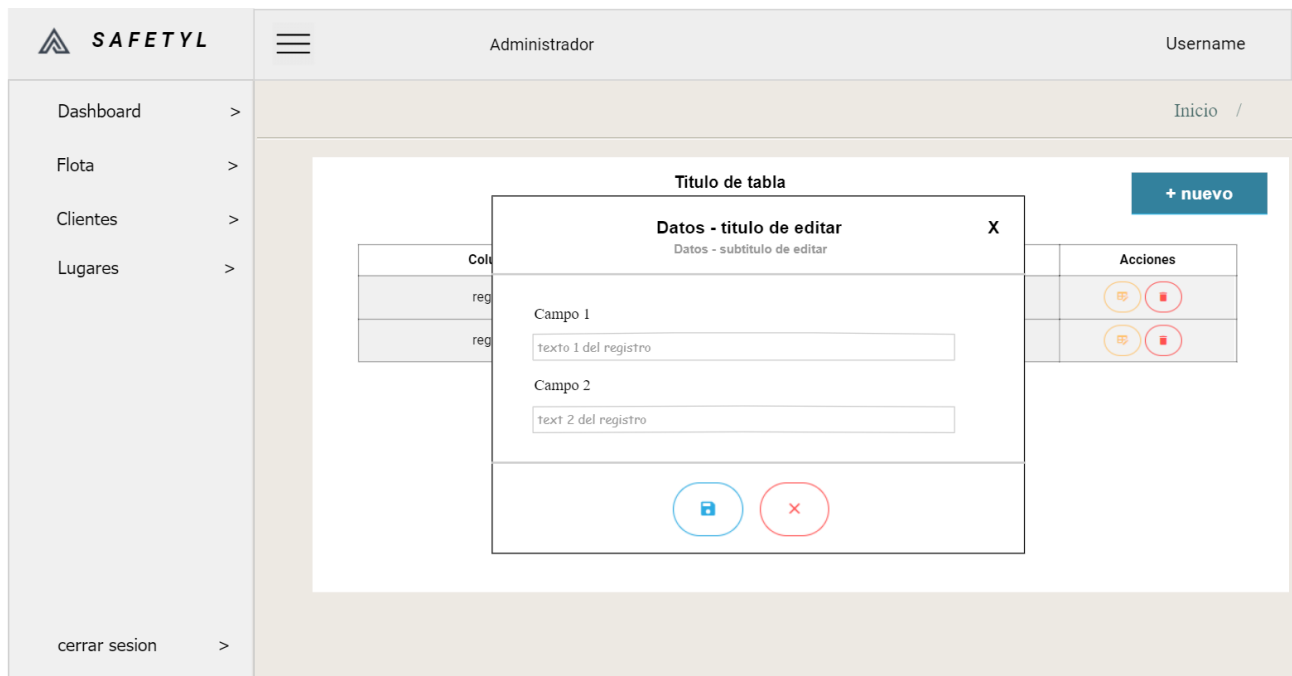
SAFETYL

Administrador

Username

Dashboard >

Flota >

Clientes >

Lugares >

cerrar sesion >

Inicio /

Titulo de tabla

+ nuevo

| Colu | Acciones |
|---|---|
| reg | |
| reg | |

Datos - titulo de editar

X

Datos - subtitulo de editar

Campo 1

texto 1 del registro

Campo 2

text 2 del registro